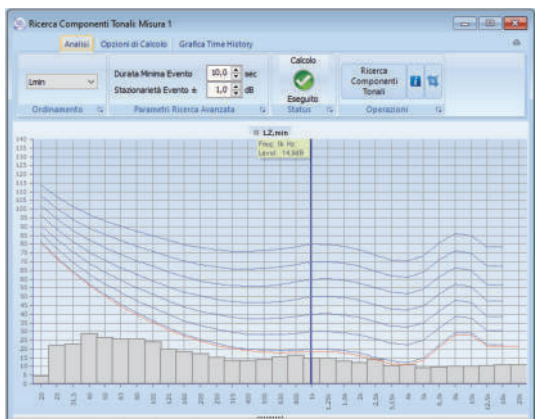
Ricerca Componenti Tonali: Misura 1

Analisi | Opzioni di Calcolo | Grafica Time History

Lmin

Ordinamento

Durata Minima Evento 10,0 sec
Stazionarietà Evento ± 1,0 dB

Parametri Ricerca Avanzata

Calcolo

Eseguito

Status

Ricerca Componenti Tonali

Operazioni

LZ,min

Freq: 1k Hz
Level: 14.9dB

140
135
130
125
120
115
110
105
100
95
90
85
80
75
70
65
60
55
50
45
40
35
30
25
20
15
10
5
0

20
25
31.5
40
50
63
80
100
125
160
200
250
315
400
500
630
800
1k
1.25k
1.6k
2k
2.5k
3.15k
4k
5k
6.3k
8k
10k
12.5k
16k
20k